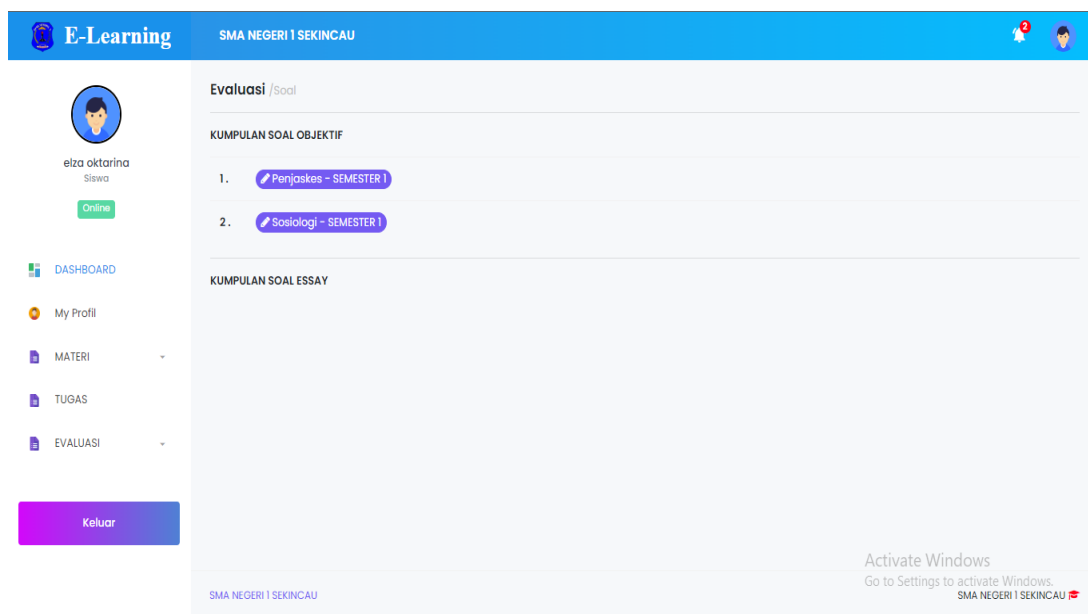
E-Learning

SMA NEGERI 1 SEKINCAU

2

elza oktarina
Siswa
Online

DASHBOARD
My Profil
MATERI
TUGAS
EVALUASI

Keluar

Evaluasi /Soal

KUMPULAN SOAL OBJEKTIF

1. Penjaskes - SEMESTER 1

2. Sosiologi - SEMESTER 1

KUMPULAN SOAL ESSAY

Activate Windows
Go to Settings to activate Windows.

SMA NEGERI 1 SEKINCAU

SMA NEGERI 1 SEKINCAU